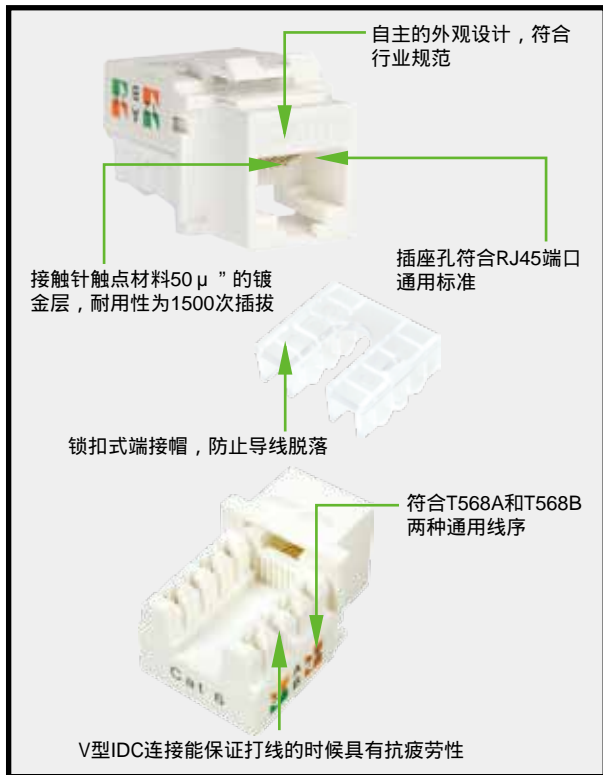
自主的外观设计，符合行业规范

插座孔符合RJ45端口通用标准

接触针触点材料50μ”的镀金层，耐用性为1500次插拔

锁扣式端接帽，防止导线脱落

符合T568A和T568B两种通用线序

Cat 6

V型IDC连接能保证打线的时候具有抗疲劳性